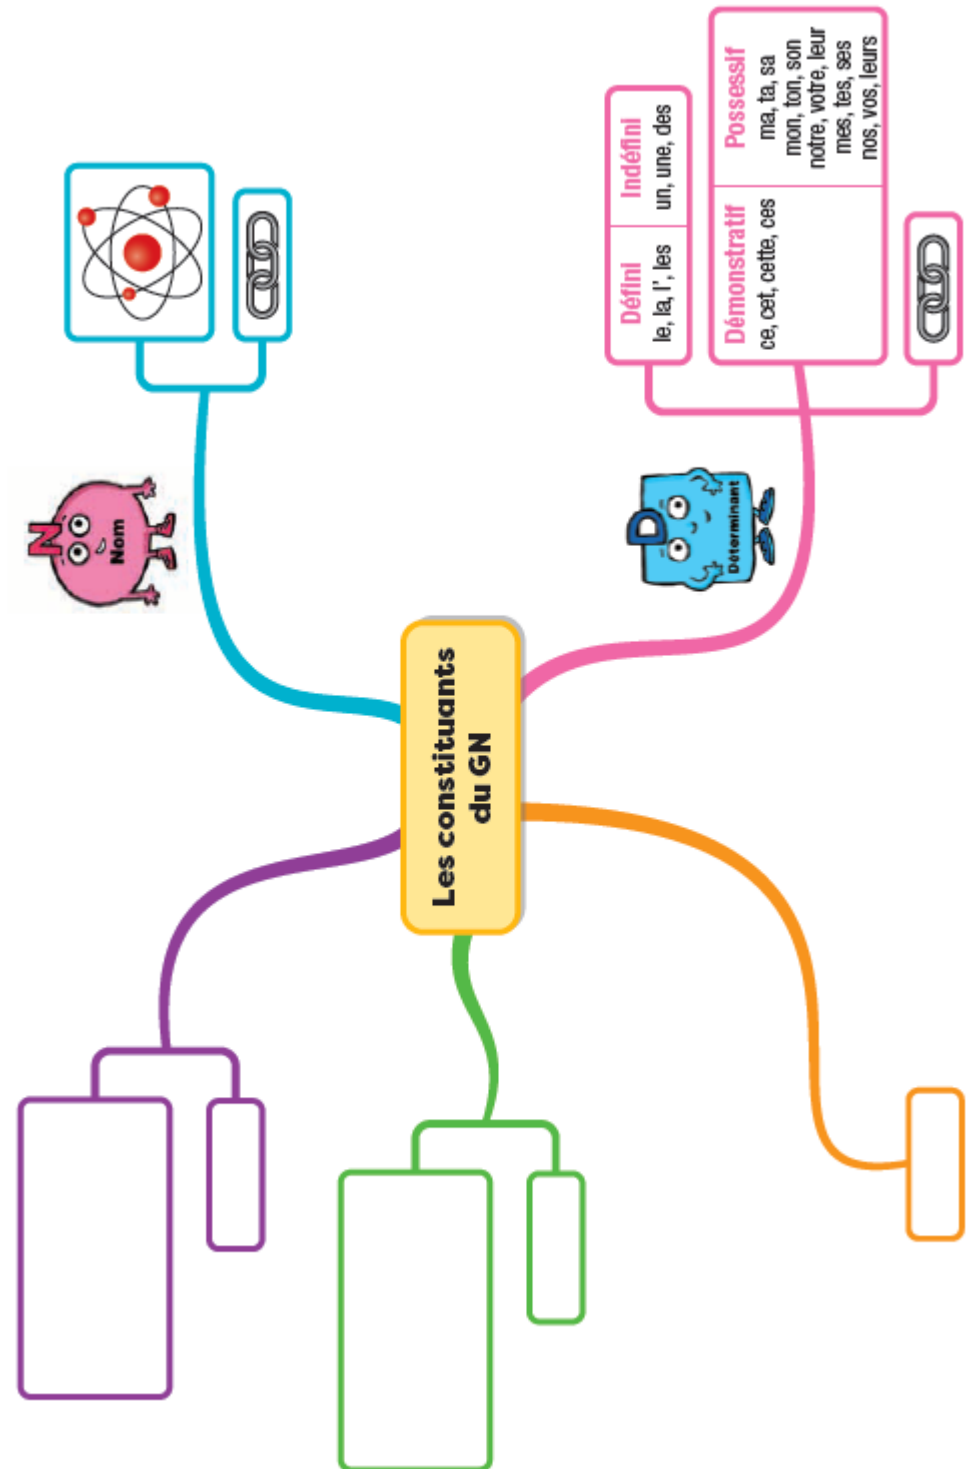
Les constituants du GN

N
Nom

D
Déterminant

Défini
le, la, l', les

Indéfini
un, une, des

Démonstratif
ce, cet, cette, ces

Possessif
ma, ta, sa
mon, ton, son
notre, votre, leur
mes, tes, ses
nos, vos, leurs